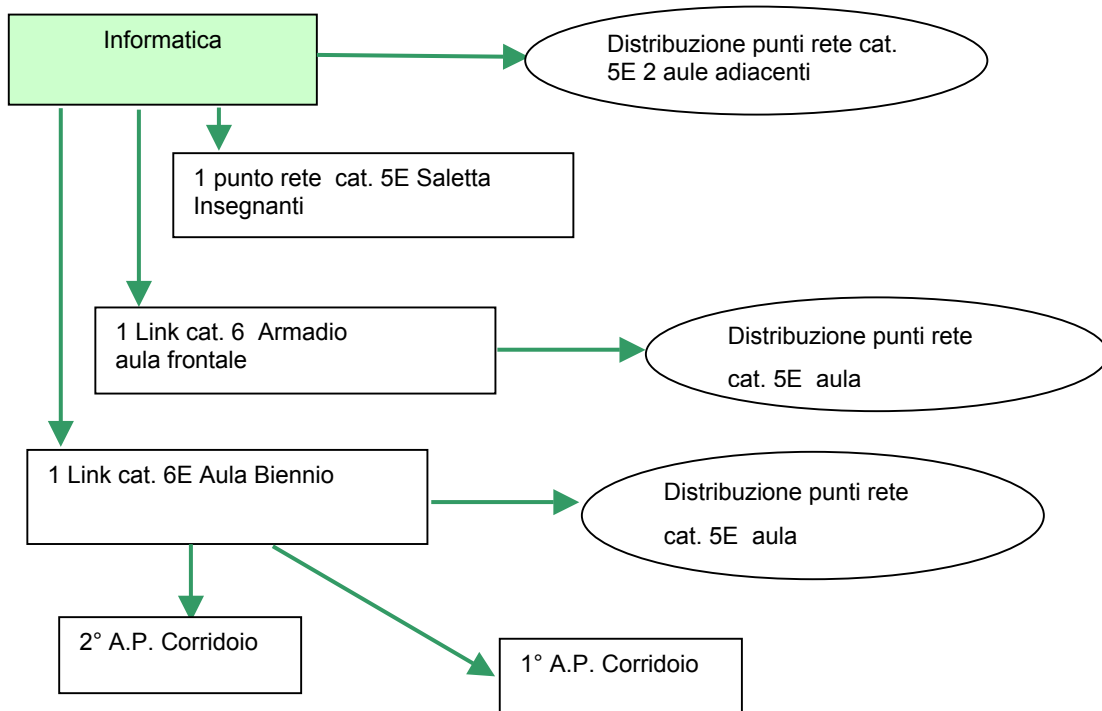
Informatica

Distribuzione punti rete cat. 5E 2 aule adiacenti

1 punto rete cat. 5E Saletta Insegnanti

1 Link cat. 6 Armadio aula frontale

Distribuzione punti rete cat. 5E aula

1 Link cat. 6E Aula Biennio

Distribuzione punti rete cat. 5E aula

2° A.P. Corridoio

1° A.P. Corridoio